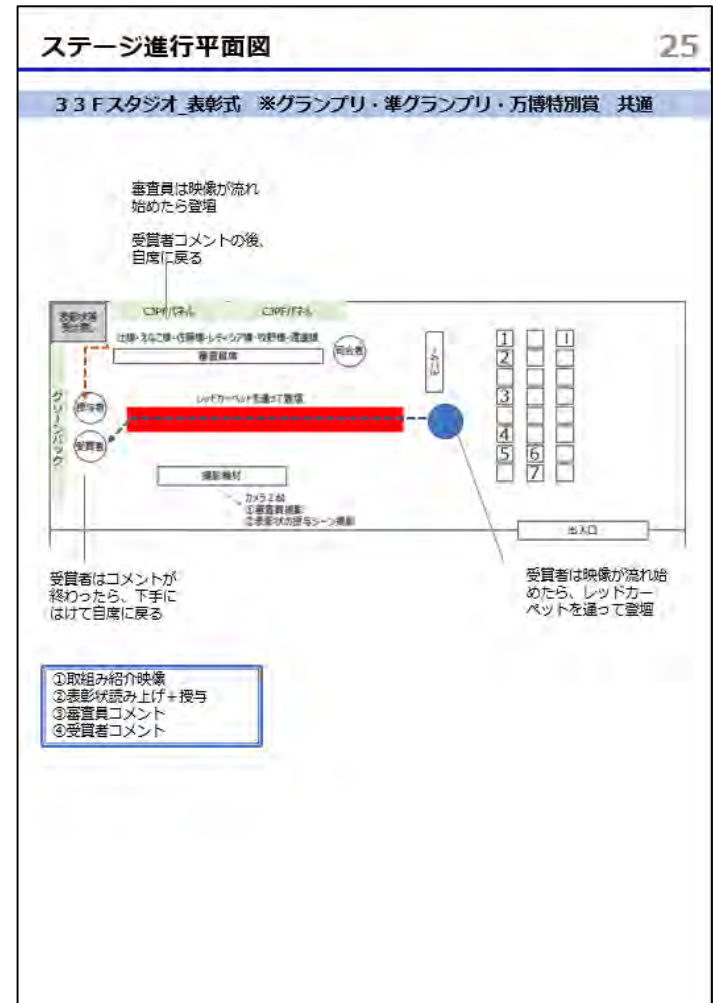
ステージ進行平面図

25

33Fスタジオ_表彰式 ※グランプリ・準グランプリ・万博特別賞 共通

審査員は映像が流れ始めたら登壇

受賞者コメントの後、自席に戻る

表彰状等置き机

C3PFパネル

C3PFパネル

辻様・えなこ様・佐藤様・レイシア様・牧野様・渡邉様

審査員席

司会者

モニター

1 2 3 4 5

6 7

1

グリーンバック

授与者

受賞者

レッドカーペットを通って登壇

撮影機材

カメラ2台
①審査員撮影
②表彰状の授与シーン撮影

出入口

受賞者はコメントが終わったら、下手にはけて自席に戻る

受賞者は映像が流れ始めたら、レッドカーペットを通って登壇

①取組み紹介映像
②表彰状読み上げ+授与
③審査員コメント
④受賞者コメント